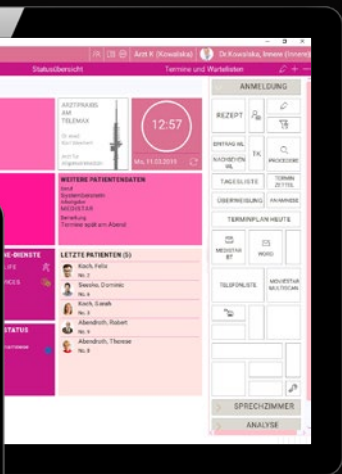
Arzt K (Kowalski) Dr.Kowalske, Innere (Innere)

Statusübersicht

Termine und Wartelisten

ARZTPRAXIS AM TELEMAX

12:57

Mo, 11.03.2019

WEITERE PATIENTENDATEN

MEDISTAR

Termine spät am Abend

LETZTE PATIENTEN (5)

Koch, Felix

Nr. 2

Swasho, Dominic

Nr. 4

Koch, Sarah

Nr. 3

Abendroth, Robert

Nr. 5

Abendroth, Therese

Nr. 8

NE-DIENSTE

LIFE

ICES

STATUS

ANMELDUNG

REZEPT

EINTRAG ML

NACHSEHEN ML

T/K

PROCEDERE

TAGESLISTE

TERMIN ZETTEL

ÜBERWEISUNG

VA ANNESE

TERMINPLAN HEUTE

MEDISTAR BT

WORD

TELEFONLISTE

MEDISTAR MULTISCAN

SPRECHZIMMER

ANALYSE